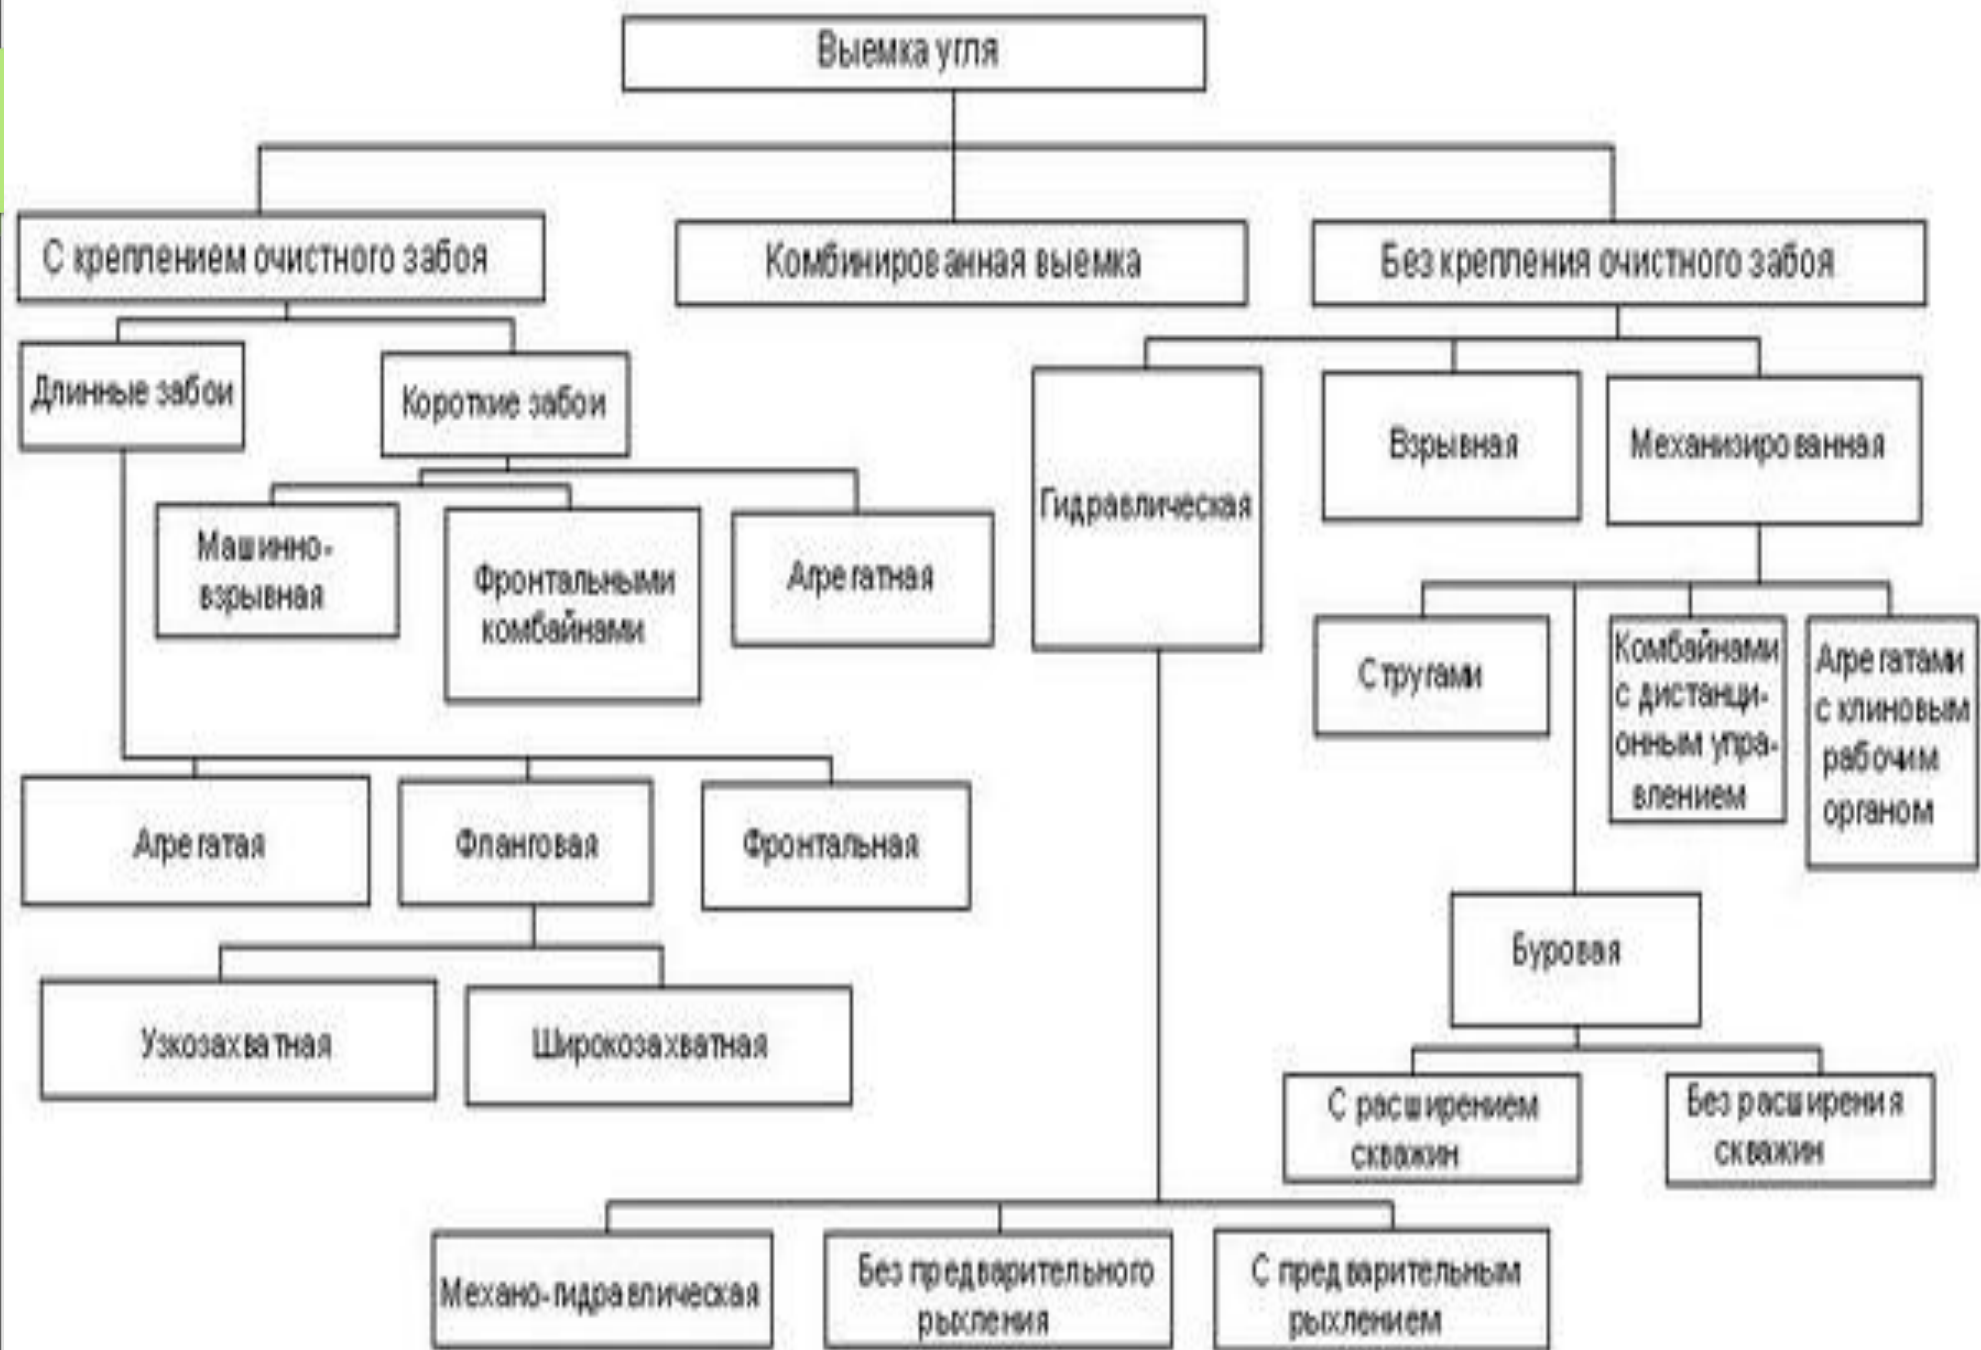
Выемка угля

С креплением очистного забоя

Комбинированная выемка

Без крепления очистного забоя

Длинные забои

Короткие забои

Гидравлическая

Взрывная

Механизированная

Машинно-взрывная

Фронтальными комбайнами

Агрегатная

Стругами

Комбайнами с дистанционным управлением

Агрегатами с клиновым рабочим органом

Агрегатая

Фланговая

Фронтальная

Буровая

Узкозахватная

Широкозахватная

С расширением скважин

Без расширения скважин

Механо-гидравлическая

Без предварительного рыхления

С предварительным рыхлением